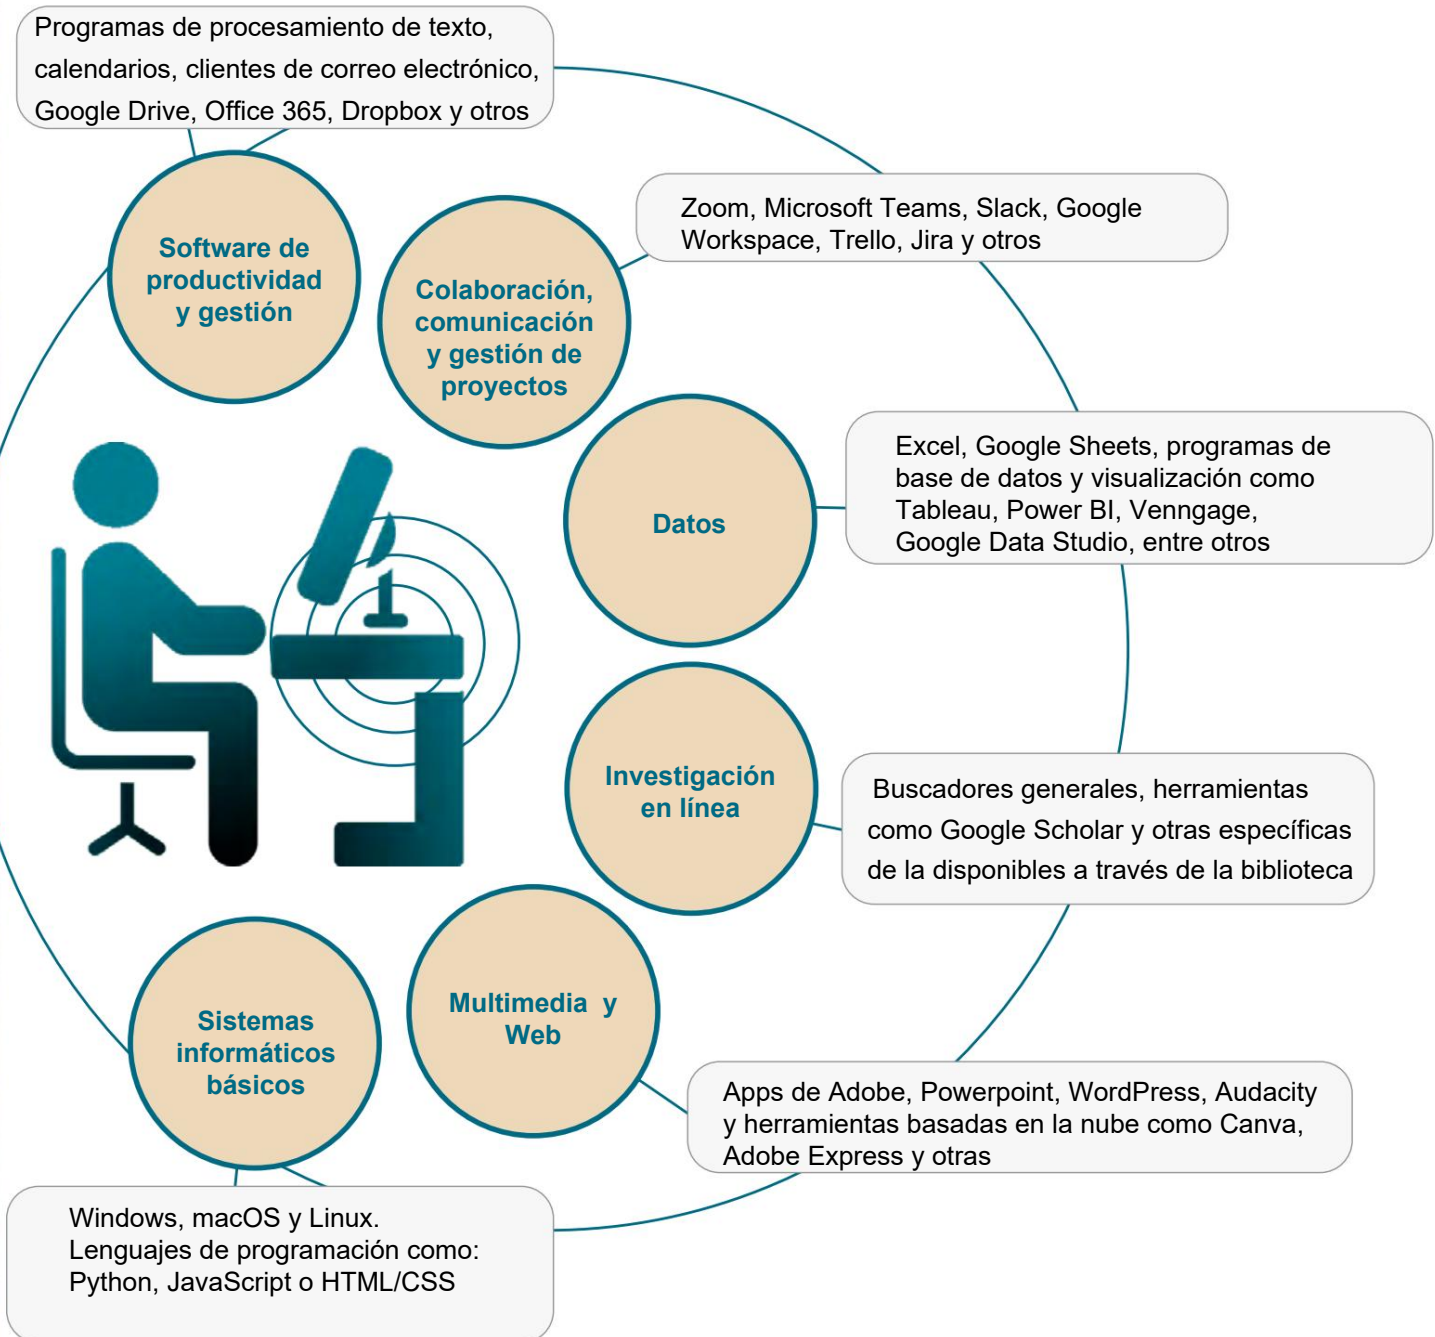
Programas de procesamiento de texto, calendarios, clientes de correo electrónico, Google Drive, Office 365, Dropbox y otros

Software de productividad y gestión

Colaboración, comunicación y gestión de proyectos

Zoom, Microsoft Teams, Slack, Google Workspace, Trello, Jira y otros

Datos

Excel, Google Sheets, programas de base de datos y visualización como Tableau, Power BI, Venngage, Google Data Studio, entre otros

Investigación en línea

Buscadores generales, herramientas como Google Scholar y otras específicas de la disponibles a través de la biblioteca

Multimedia y Web

Apps de Adobe, Powerpoint, WordPress, Audacity y herramientas basadas en la nube como Canva, Adobe Express y otras

Sistemas informáticos básicos

Windows, macOS y Linux.
Lenguajes de programación como: Python, JavaScript o HTML/CSS